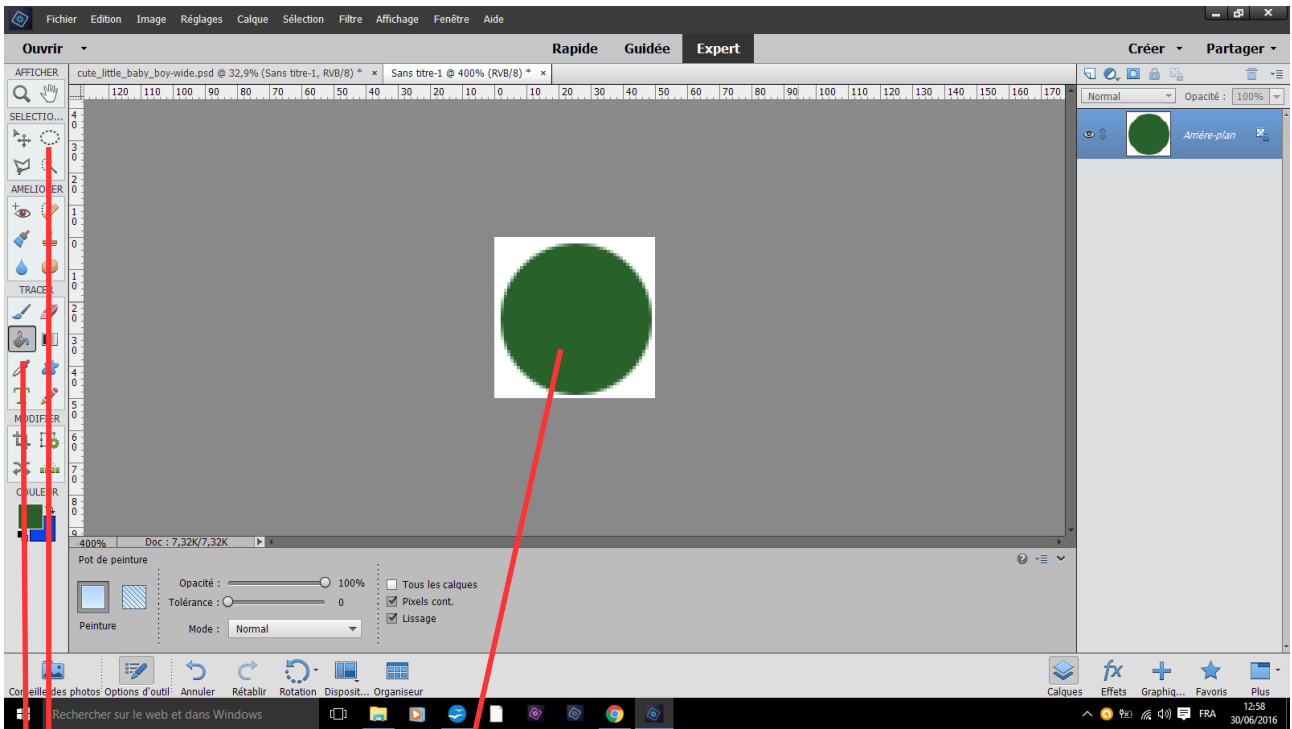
Fichier Edition Image Réglages Calque Sélection Filtre Affichage Fenêtre Aide

Ouvrir

Rapide Guidée Expert

Créer Partager

AFFICHER

cute_little_baby_boy-wide.psd @ 32,9% (Sans titre-1, RVB/8) * ×

Sans titre-1 @ 400% (RVB/8) * ×

SELECTIO...

AMELIORER

TRACER

MODIFIER

COULEUR

120 110 100 90 80 70 60 50 40 30 20 10 0 10 20 30 40 50 60 70 80 90 100 110 120 130 140 150 160 170

Normal

Opacité : 100%

Arrière-plan

400%

Doc : 7,32K/7,32K

Pot de peinture

Opacité : 100%

Tolérance : 0

Mode : Normal

Tous les calques

Pixels cont.

Lissage

Peinture

Conseils des photos Options d'outil Annuler Rétablir Rotation Disposit... Organiseur

Calques Effets Graphiq... Favoris Plus

Rechercher sur le web et dans Windows

FRA 12:58 30/06/2016